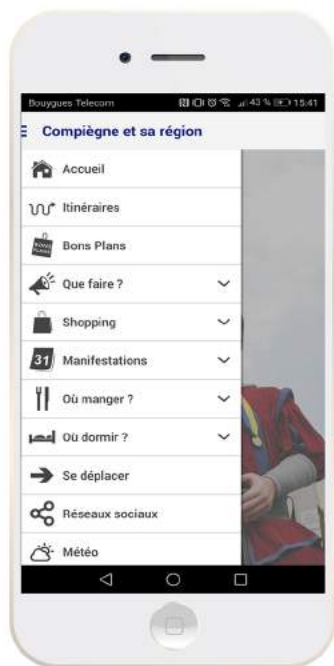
Bouygues Telecom 43 % 15:41

Compiègne et sa région

Accueil

Itinéraires

BONS PLANS Bons Plans

Que faire ?

Shopping

31 Manifestations

Où manger ?

Où dormir ?

Se déplacer

Réseaux sociaux

Météo